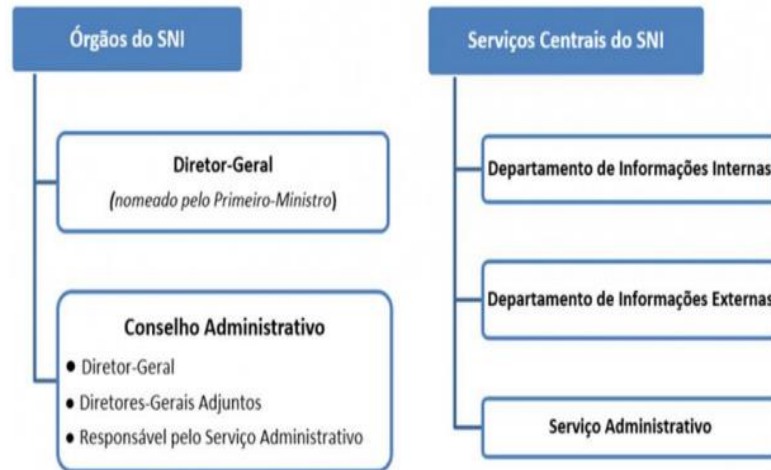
Órgãos do SNI

Diretor-Geral
(nomeado pelo Primeiro-Ministro)

Conselho Administrativo
• Diretor-Geral
• Diretores-Gerais Adjuntos
• Responsável pelo Serviço Administrativo

Serviços Centrais do SNI

Departamento de Informações Internas

Departamento de Informações Externas

Serviço Administrativo